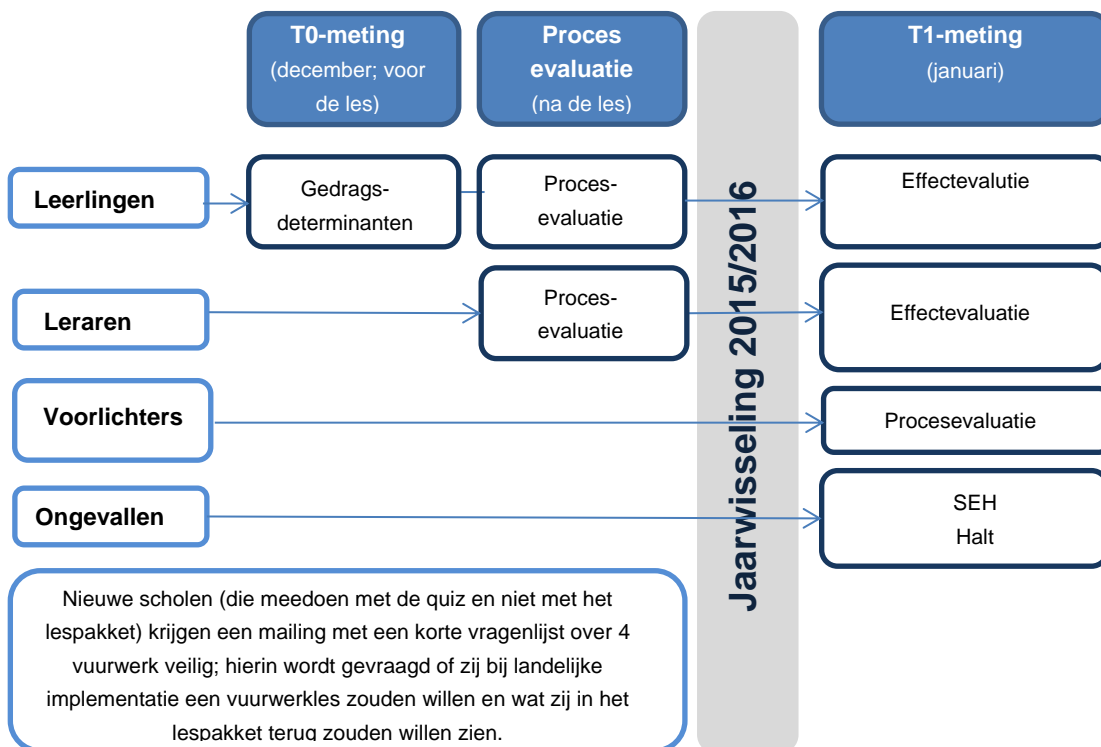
T0-meting
(december; voor de les)

Proces evaluatie
(na de les)

T1-meting
(januari)

Leerlingen

Gedrags-determinanten

Proces-evaluatie

Effectevalutie

Leraren

Proces-evaluatie

Effectevaluatie

Voorlichters

Procesevaluatie

Ongevallen

SEH
Halt

Jaarwisseling 2015/2016

Nieuwe scholen (die meedoen met de quiz en niet met het lespakket) krijgen een mailing met een korte vragenlijst over 4 vuurwerk veilig; hierin wordt gevraagd of zij bij landelijke implementatie een vuurwerkles zouden willen en wat zij in het lespakket terug zouden willen zien.